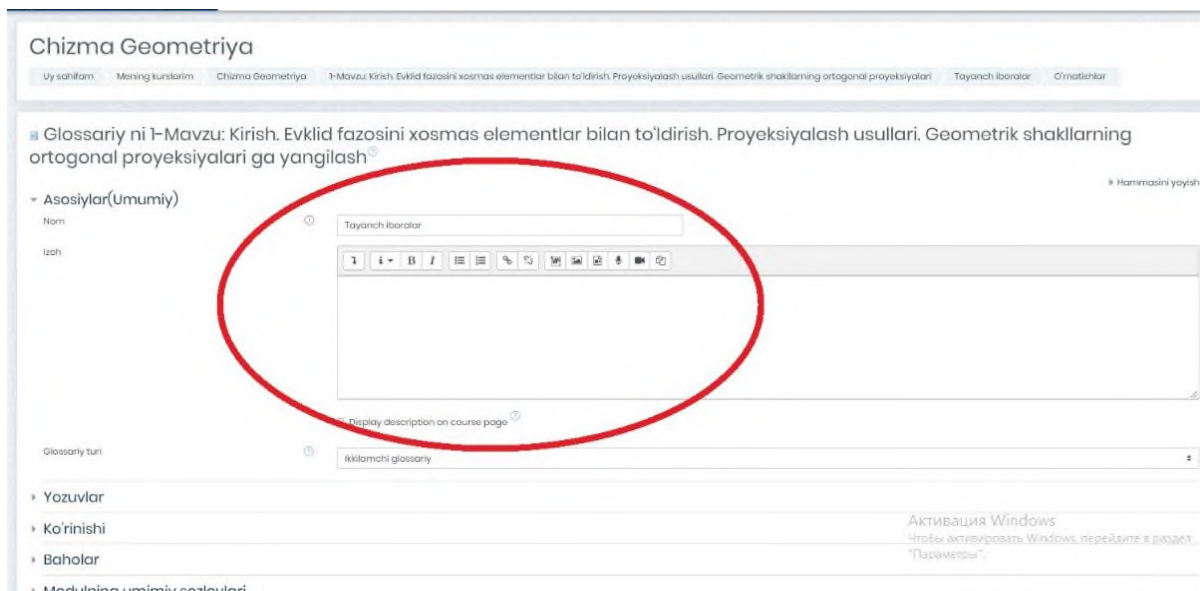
Chizma Geometriya

Uy sahifam Mening kurslarim Chizma Geometriya 1-Mavzu: Kirish. Evklid fazosini xosmas elementlar bilan to'ldirish. Proyeksiyalash usullari. Geometrik shakllarning ortogonal proyeksiyalari Tayanch iboralar O'rnatishlar

Glossariy ni 1-Mavzu: Kirish. Evklid fazosini xosmas elementlar bilan to'ldirish. Proyeksiyalash usullari. Geometrik shakllarning ortogonal proyeksiyalari ga yangilash

Hammasini yoyish

Asosiylar(Umumiy)

Nom

Tayanch iboralar

Izoh

Display description on course page

Glossariy turi

Ikkilamchi glossariy

Yozuvlar

Ko'rinishi

Baholar

Modulning umumiy sozlovlari

Активация Windows
Чтобы активировать Windows, перейдите в раздел "Параметры".